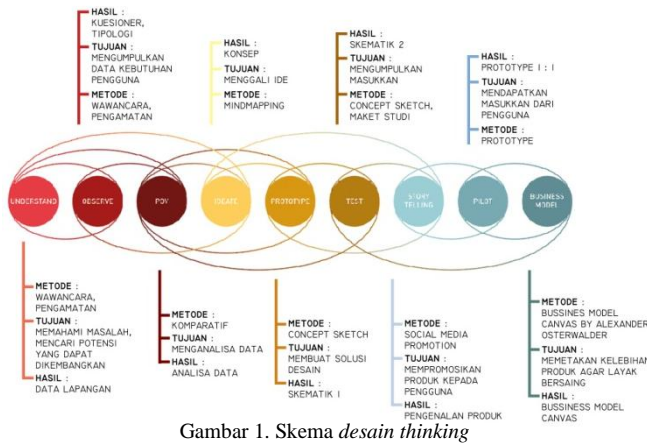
HASIL :
KUESIONER, TIPOLOGI
TUJUAN :
MENGUMPULKAN DATA KEBUTUHAN PENGGUNA
METODE :
WAWANCARA, PENGAMATAN

HASIL :
KONSEP
TUJUAN :
MENGGALI IDE
METODE :
MINDMAPPING

HASIL :
SKEMATIK 2
TUJUAN :
MENGUMPULKAN MASUKKAN
METODE :
CONCEPT SKETCH, MAKET STUDI

HASIL :
PROTOTYPE 1 : 1
TUJUAN :
MENDAPATKAN MASUKKAN DARI PENGGUNA
METODE :
PROTOTYPE

UNDERSTAND
OBSERVE
POV
IDEATE
PROTOTYPE
TEST
STORY TELLING
PILOT
BUSINESS MODEL

METODE :
WAWANCARA, PENGAMATAN
TUJUAN :
MEMAHAMI MASALAH, MENCARI POTENSI YANG DAPAT DIKEMBANGKAN
HASIL :
DATA LAPANGAN

METODE :
KOMPARATIF
TUJUAN :
MENGANALISA DATA
HASIL :
ANALISA DATA

METODE :
CONCEPT SKETCH
TUJUAN :
MEMBUAT SOLUSI DESAIN
HASIL :
SKEMATIK 1

METODE :
SOCIAL MEDIA PROMOTION
TUJUAN :
MEMPROMOSIKAN PRODUK KEPADA PENGGUNA
HASIL :
PENGENALAN PRODUK

METODE :
BUSSINES MODEL CANVAS BY ALEXANDER OSTERWALDER
TUJUAN :
MEMETAKAN KELEBIHAN PRODUK AGAR LAYAK BERSAING
HASIL :
BUSSINESS MODEL CANVAS

Gambar 1. Skema desain thinking